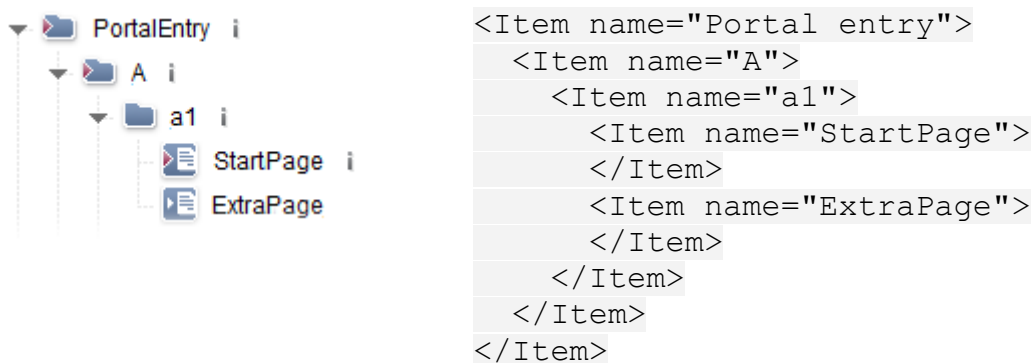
PortalEntry i
A i
a1 i
StartPage i
ExtraPage

<Item name="Portal entry">
  <Item name="A">
    <Item name="a1">
      <Item name="StartPage">
      </Item>
      <Item name="ExtraPage">
      </Item>
    </Item>
  </Item>
</Item>